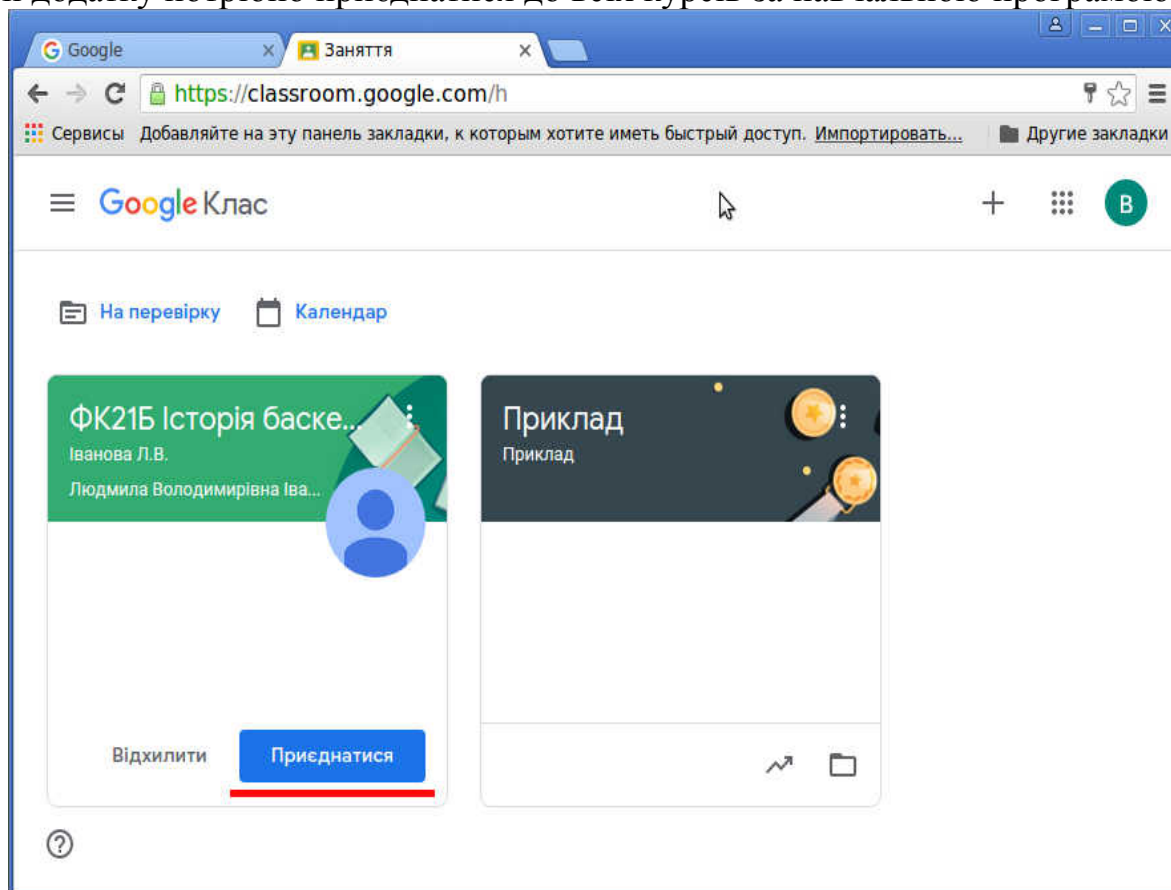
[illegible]

Google ×
Заняття ×

https://classroom.google.com/h

Сервисы Добавляйте на эту панель закладки, к которым хотите иметь быстрый доступ. Импортировать... Другие закладки

Google Клас

B

На перевірку Календар

ФК21Б Історія баске...
Іванова Л.В.
Людмила Володимирівна Іва...

Відхилити Приєднатися

Приклад
Приклад

?